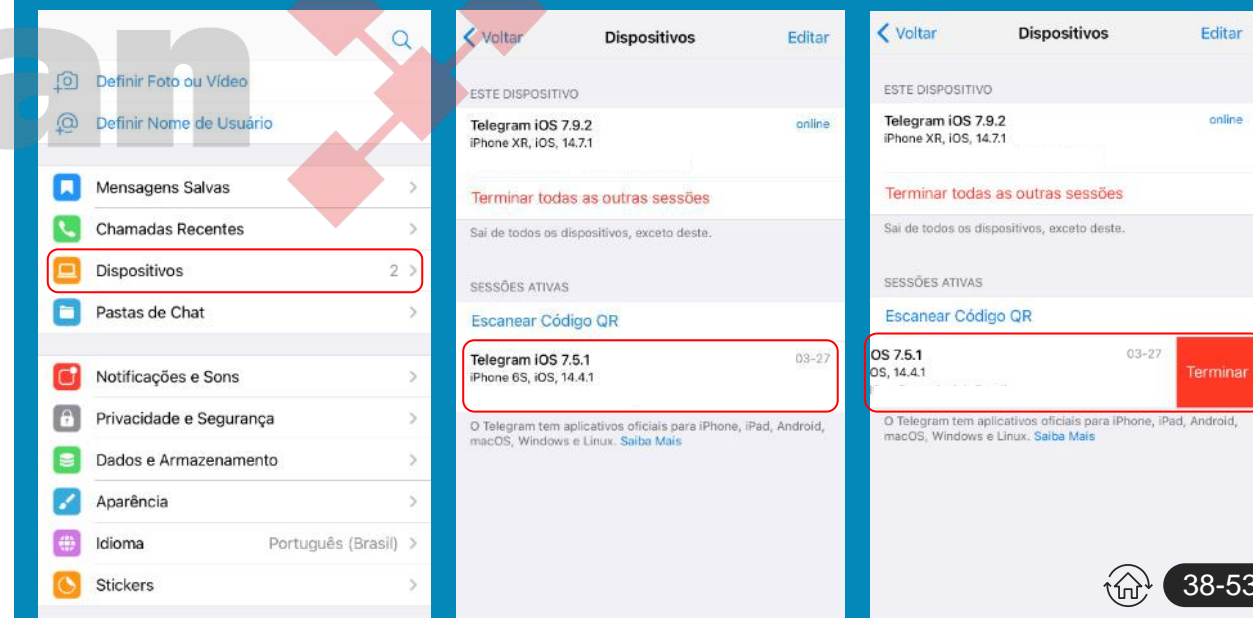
Definir Foto ou Vídeo
Definir Nome de Usuário

Mensagens Salvas
Chamadas Recentes
Dispositivos 2
Pastas de Chat

Notificações e Sons
Privacidade e Segurança
Dados e Armazenamento
Aparência
Idioma Português (Brasil)
Stickers

Voltar
Dispositivos
Editar

ESTE DISPOSITIVO
Telegram iOS 7.9.2
iPhone XR, iOS, 14.7.1
online

Terminar todas as outras sessões
Sai de todos os dispositivos, exceto deste.

SESSÕES ATIVAS
Escanear Código QR

Telegram iOS 7.5.1
iPhone 6S, iOS, 14.4.1
03-27

O Telegram tem aplicativos oficiais para iPhone, iPad, Android, macOS, Windows e Linux. Saiba Mais

Voltar
Dispositivos
Editar

ESTE DISPOSITIVO
Telegram iOS 7.9.2
iPhone XR, iOS, 14.7.1
online

Terminar todas as outras sessões
Sai de todos os dispositivos, exceto deste.

SESSÕES ATIVAS
Escanear Código QR

OS 7.5.1
OS, 14.4.1
03-27
Terminar

O Telegram tem aplicativos oficiais para iPhone, iPad, Android, macOS, Windows e Linux. Saiba Mais

38-53